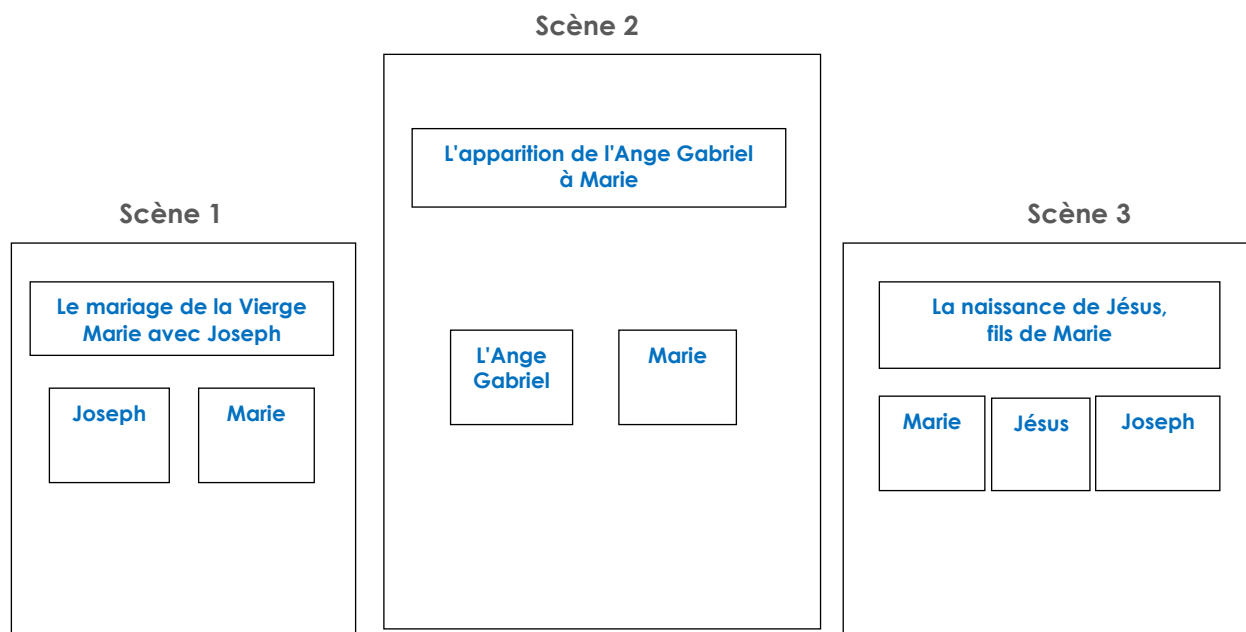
Scène 1

Le mariage de la Vierge Marie avec Joseph

Joseph

Marie

Scène 2

L'apparition de l'Ange Gabriel à Marie

L'Ange Gabriel

Marie

Scène 3

La naissance de Jésus, fils de Marie

Marie

Jésus

Joseph